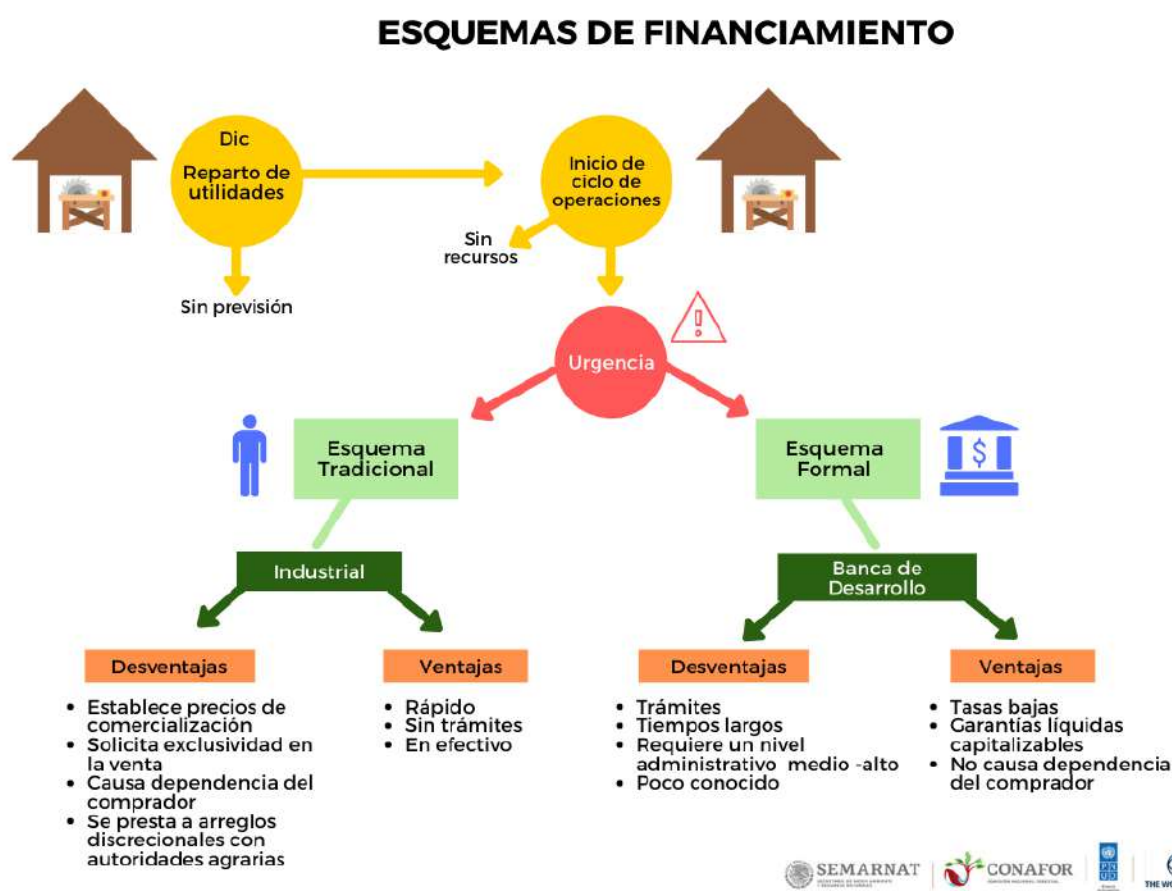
ESQUEMAS DE FINANCIAMIENTO

Dic
Reparto de utilidades

Sin previsión

Inicio de ciclo de operaciones

Sin recursos

Urgencia

Esquema Tradicional

Esquema Formal

$

Industrial

Banca de Desarrollo

Desventajas
- Establece precios de comercialización
- Solicita exclusividad en la venta
- Causa dependencia del comprador
- Se presta a arreglos discrecionales con autoridades agrarias

Ventajas
- Rápido
- Sin trámites
- En efectivo

Desventajas
- Trámites
- Tiempos largos
- Requiere un nivel administrativo medio -alto
- Poco conocido

Ventajas
- Tasas bajas
- Garantías líquidas capitalizables
- No causa dependencia del comprador

SEMARNAT
CONAFOR
THE W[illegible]